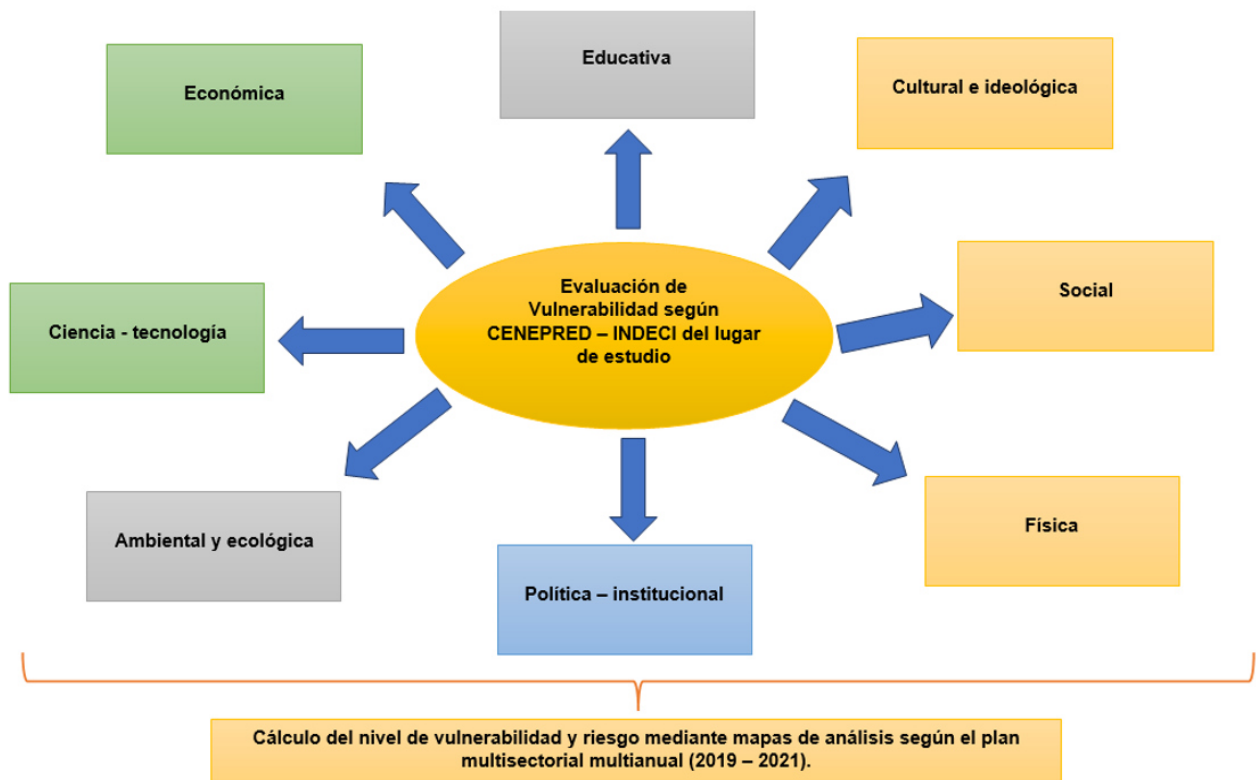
Educativa

Económica

Cultural e ideológica

Evaluación de Vulnerabilidad según CENEPRED – INDECI del lugar de estudio

Social

Ciencia - tecnología

Física

Ambiental y ecológica

Política – institucional

Cálculo del nivel de vulnerabilidad y riesgo mediante mapas de análisis según el plan multisectorial multianual (2019 – 2021).